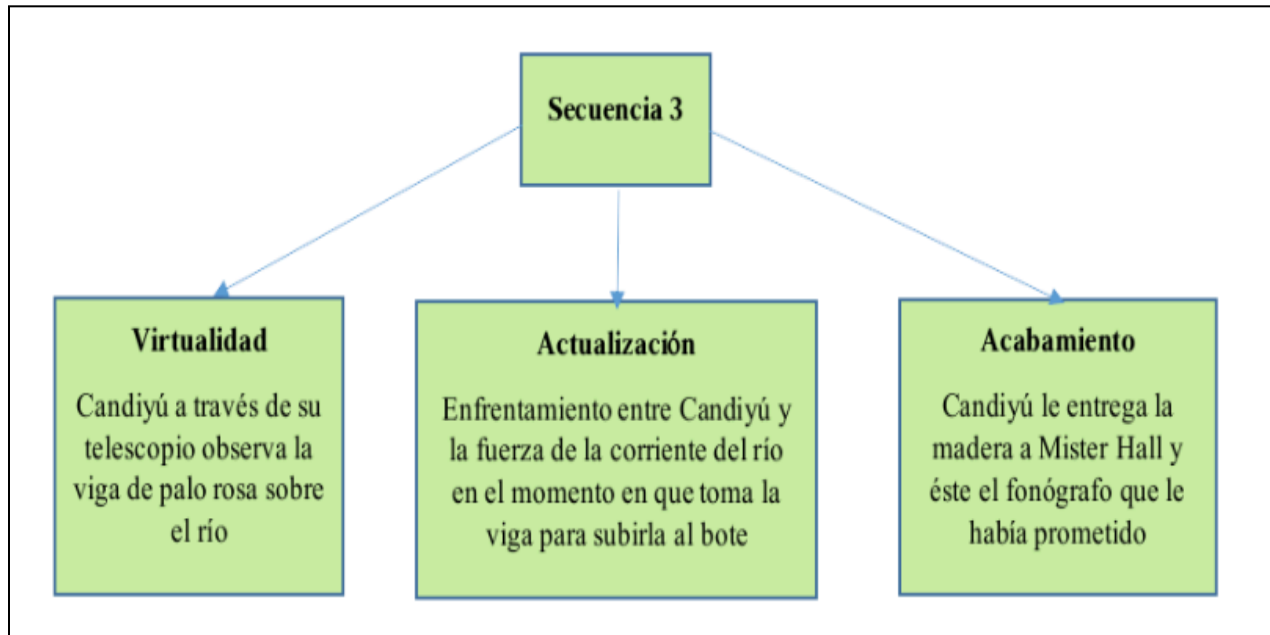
Secuencia 3

Virtualidad

Candiyú a través de su telescopio observa la viga de palo rosa sobre el río

Actualización

Enfrentamiento entre Candiyú y la fuerza de la corriente del río en el momento en que toma la viga para subirla al bote

Acabamiento

Candiyú le entrega la madera a Mister Hall y éste el fonógrafo que le había prometido